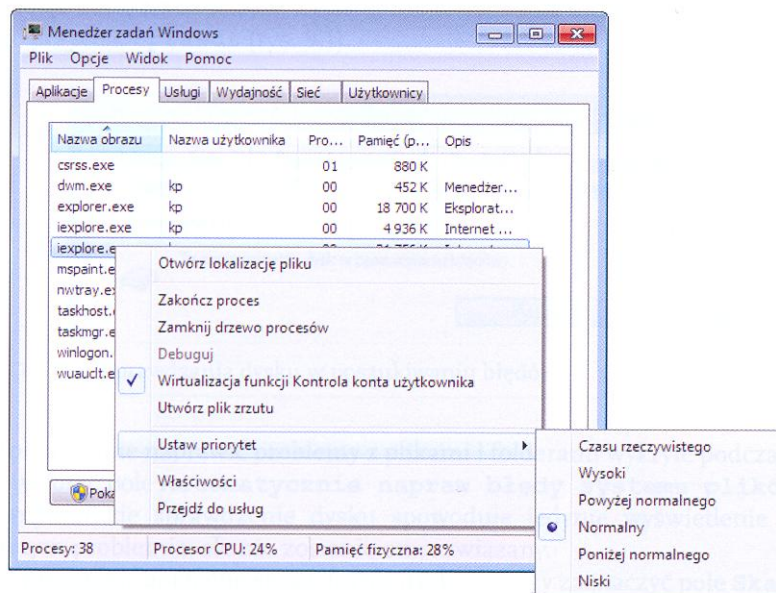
Menedżer zadań Windows

Plik Opcje Widok Pomoc

Aplikacje Procesy Usługi Wydajność Sieć Użytkownicy

| Nazwa obrazu | Nazwa użytkownika | Pro... | Pamięć (p... | Opis |
|---|---|---|---|---|
| csrss.exe | | 01 | 880 K | |
| dwm.exe | kp | 00 | 452 K | Menedżer... |
| explorer.exe | kp | 00 | 18 700 K | Eksplorat... |
| iexplore.exe | kp | 00 | 4 936 K | Internet ... |
| iexplore.e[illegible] | | | | |
| mspaint.e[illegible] | | | | |
| nwtray.e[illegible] | | | | |
| taskhost.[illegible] | | | | |
| taskmgr.e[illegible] | | | | |
| winlogon.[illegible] | | | | |
| wuauclt.e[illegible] | | | | |

Otwórz lokalizację pliku
Zakończ proces
Zamknij drzewo procesów
Debuguj
✓ Wirtualizacja funkcji Kontrola konta użytkownika
Utwórz plik zrzutu
Ustaw priorytet
Właściwości
Przejdź do usług

Czasu rzeczywistego
Wysoki
Powyżej normalnego
Normalny
Poniżej normalnego
Niski

Poka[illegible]

Procesy: 38 Procesor CPU: 24% Pamięć fizyczna: 28%